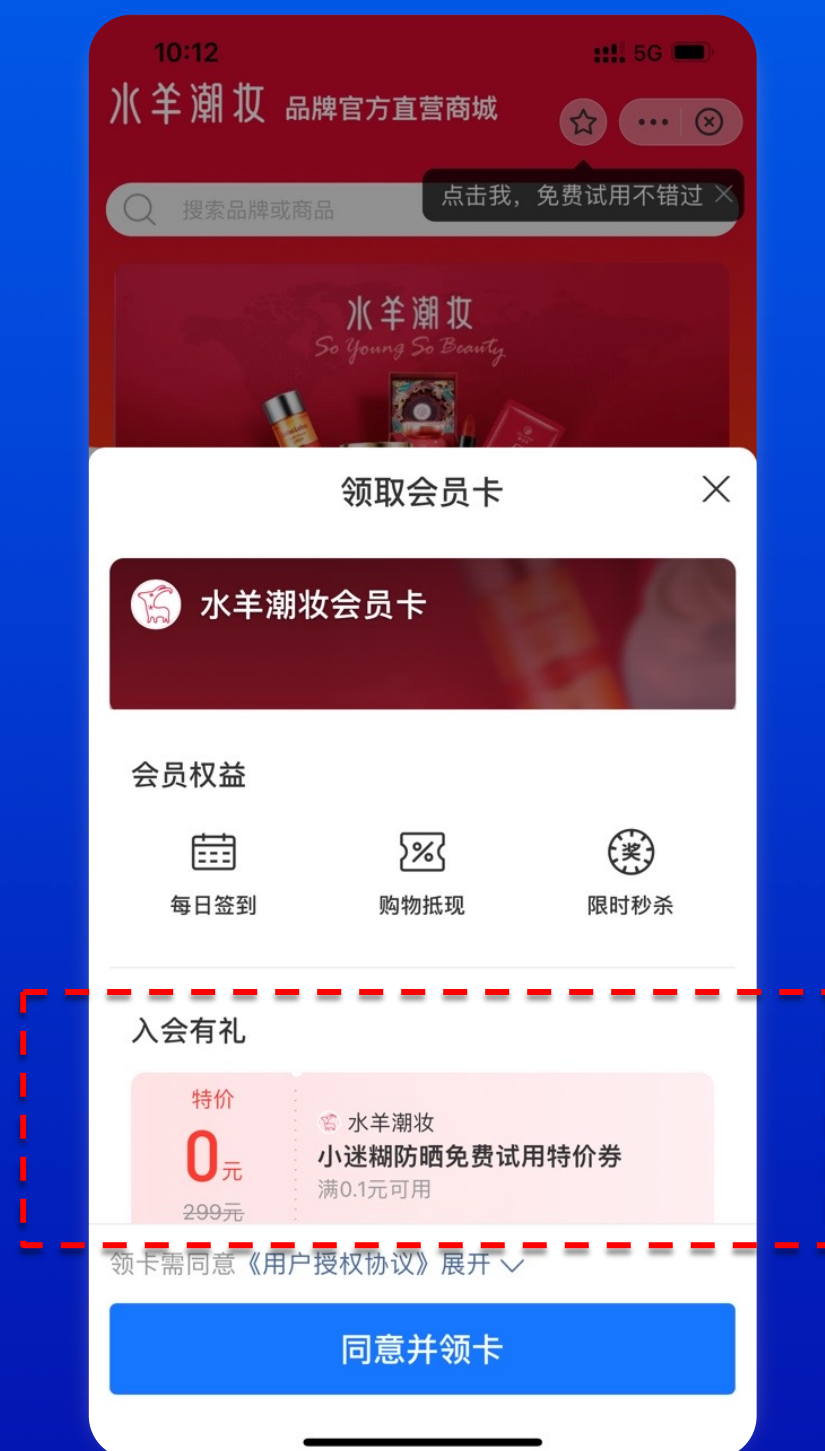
10:12
5G

水羊潮妆 品牌官方直营商城

点击我，免费试用不错过

搜索品牌或商品

水羊潮妆
So Young So Beauty

领取会员卡

水羊潮妆会员卡

会员权益

每日签到
购物抵现
限时秒杀

入会有礼

特价
0元
299元

水羊潮妆
小迷糊防晒免费试用特价券
满0.1元可用

领卡需同意《用户授权协议》展开

同意并领卡